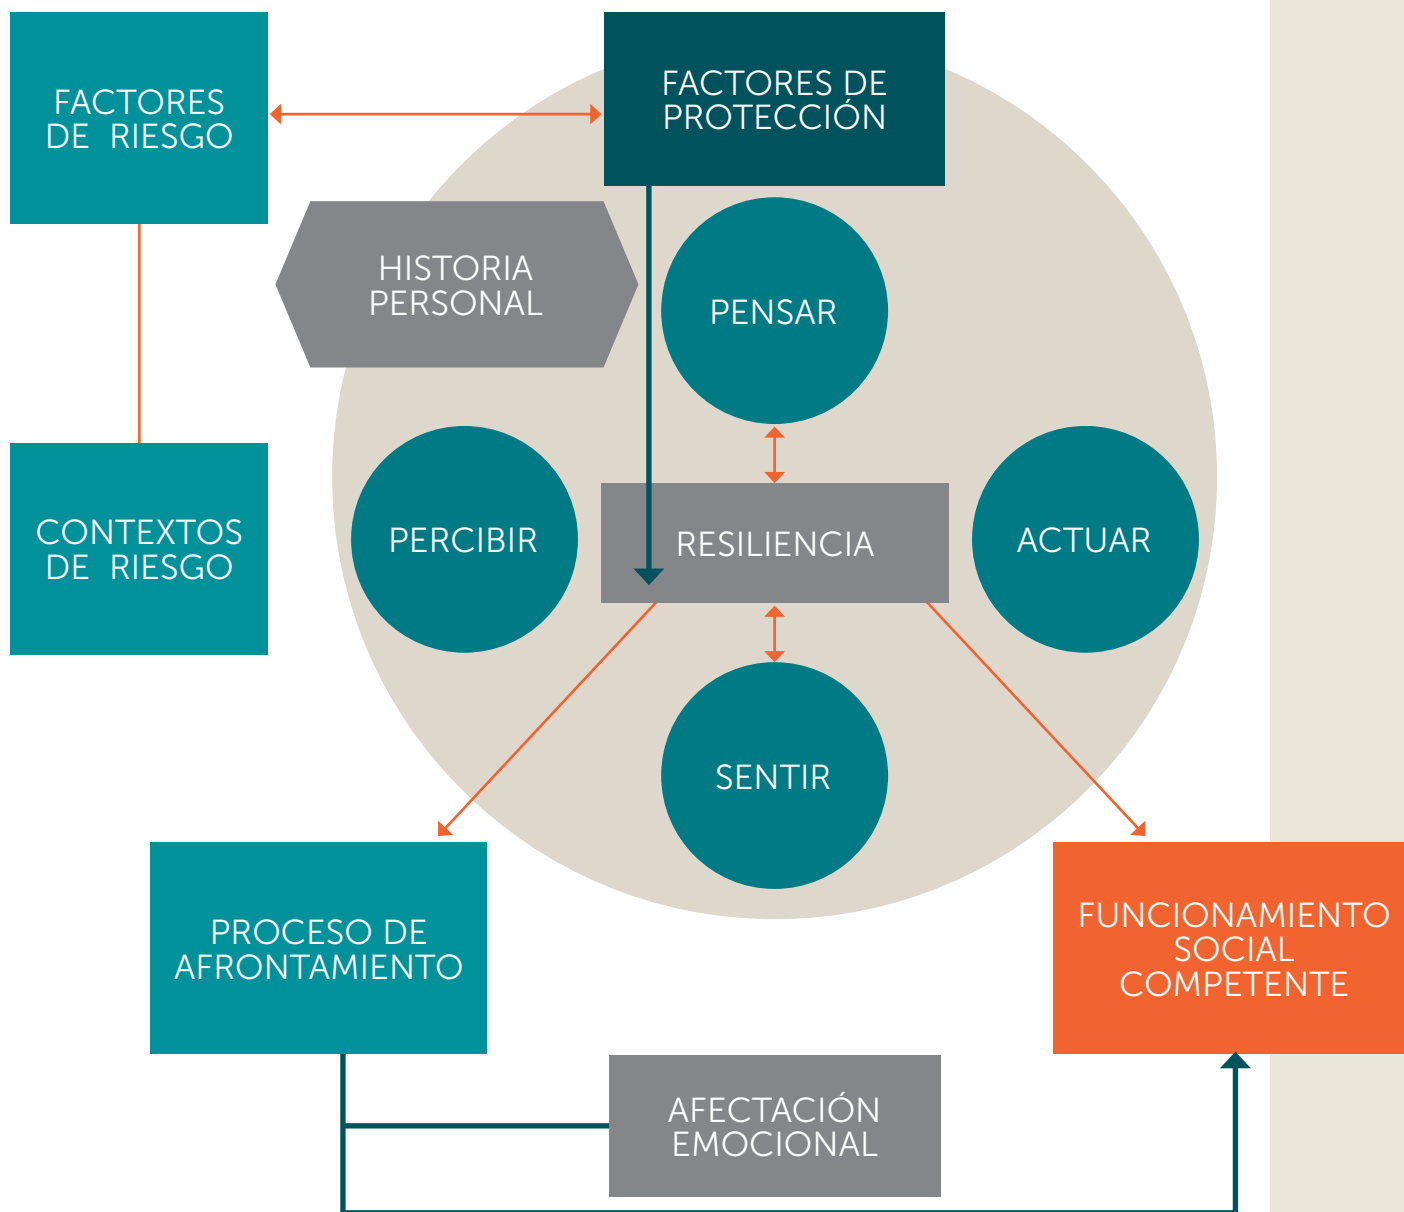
FACTORES DE RIESGO

FACTORES DE PROTECCIÓN

HISTORIA PERSONAL

PENSAR

CONTEXTOS DE RIESGO

PERCIBIR

RESILIENCIA

ACTUAR

SENTIR

PROCESO DE AFRONTAMIENTO

FUNCIONAMIENTO SOCIAL COMPETENTE

AFECTACIÓN EMOCIONAL